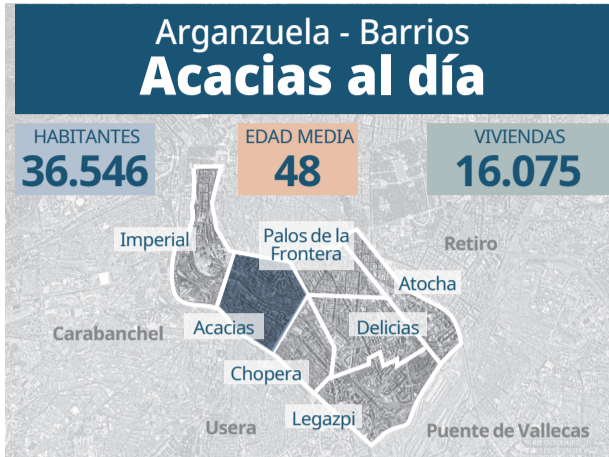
Arganzuela - Barrios
Acacias al día

HABITANTES
36.546

EDAD MEDIA
48

VIVIENDAS
16.075

Imperial
Palos de la Frontera
Retiro
Atocha
Carabanchel
Acacias
Delicias
Chopera
Usera
Legazpi
Puente de Vallecas